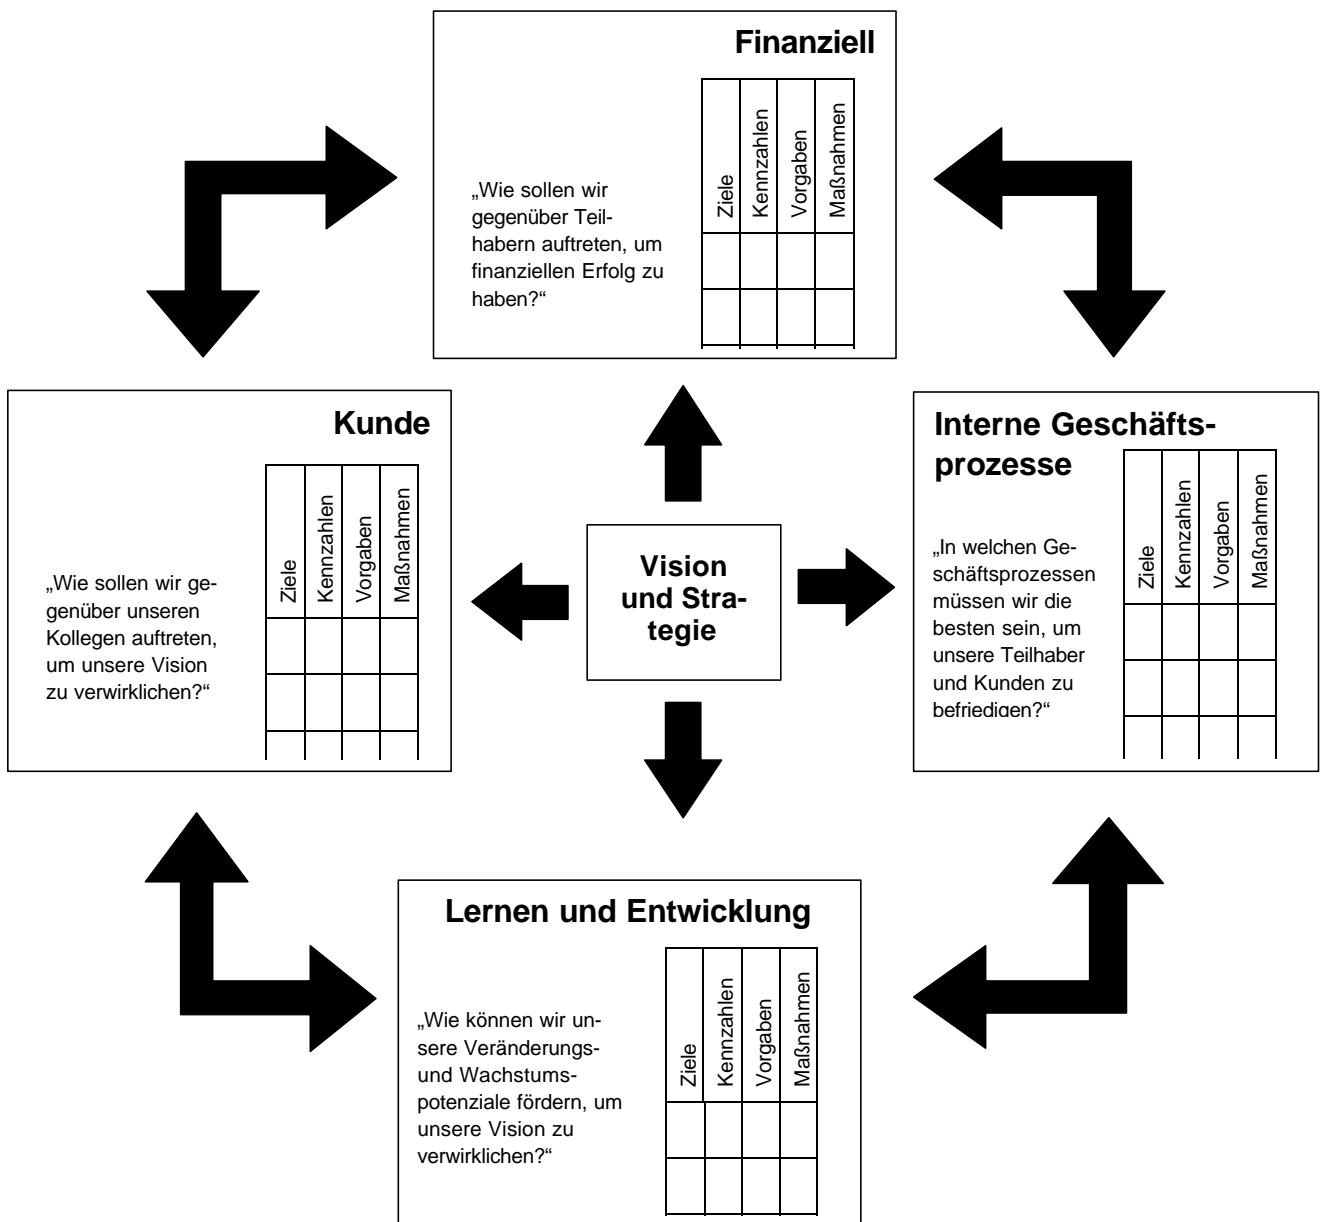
Finanziell

„Wie sollen wir gegenüber Teilhabern auftreten, um finanziellen Erfolg zu haben?“

| Ziele | Kennzahlen | Vorgaben | Maßnahmen |
|---|---|---|---|
| | | | |
| | | | |

Kunde

„Wie sollen wir gegenüber unseren Kollegen auftreten, um unsere Vision zu verwirklichen?“

| Ziele | Kennzahlen | Vorgaben | Maßnahmen |
|---|---|---|---|
| | | | |
| | | | |

Vision und Strategie

Interne Geschäftsprozesse

„In welchen Geschäftsprozessen müssen wir die besten sein, um unsere Teilhaber und Kunden zu befriedigen?“

| Ziele | Kennzahlen | Vorgaben | Maßnahmen |
|---|---|---|---|
| | | | |
| | | | |

Lernen und Entwicklung

„Wie können wir unsere Veränderungs- und Wachstumspotenziale fördern, um unsere Vision zu verwirklichen?“

| Ziele | Kennzahlen | Vorgaben | Maßnahmen |
|---|---|---|---|
| | | | |
| | | | |